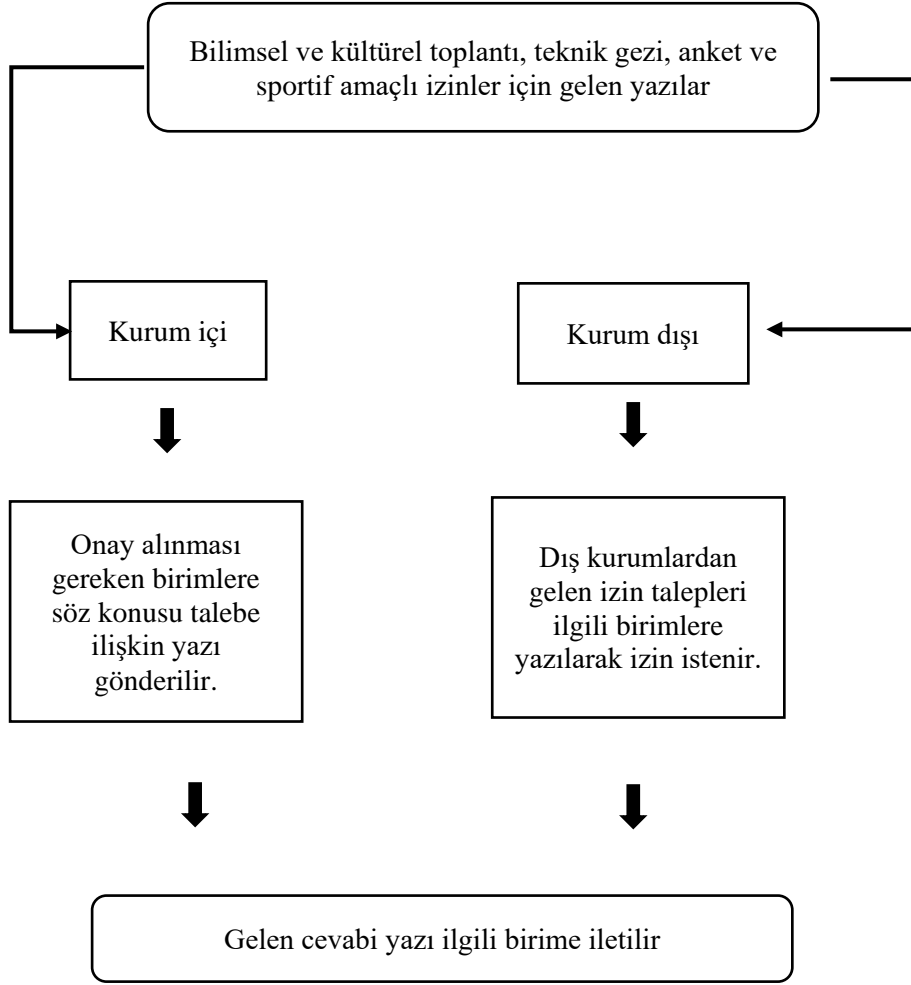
Bilimsel ve kültürel toplantı, teknik gezi, anket ve sportif amaçlı izinler için gelen yazılar

Kurum içi

Kurum dışı

Onay alınması gereken birimlere söz konusu talebe ilişkin yazı gönderilir.

Dış kurumlardan gelen izin talepleri ilgili birimlere yazılarak izin istenir.

Gelen cevabi yazı ilgili birime iletilir